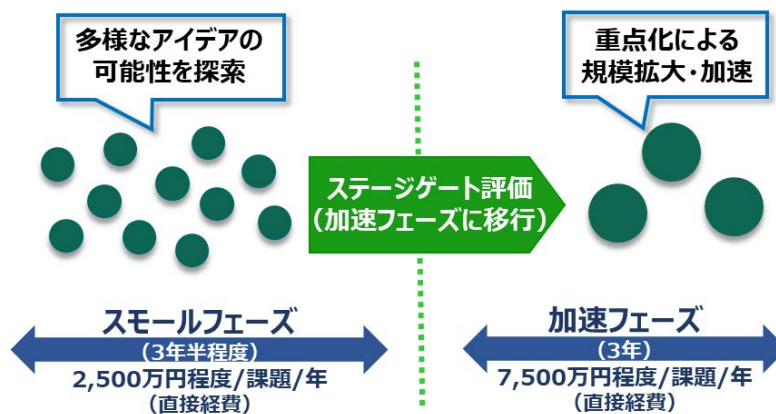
多様なアイデアの可能性を探索

重点化による規模拡大・加速

ステージゲート評価
（加速フェーズに移行）

スモールフェーズ
（3年半程度）
2,500万円程度/課題/年
（直接経費）

加速フェーズ
（3年）
7,500万円程度/課題/年
（直接経費）